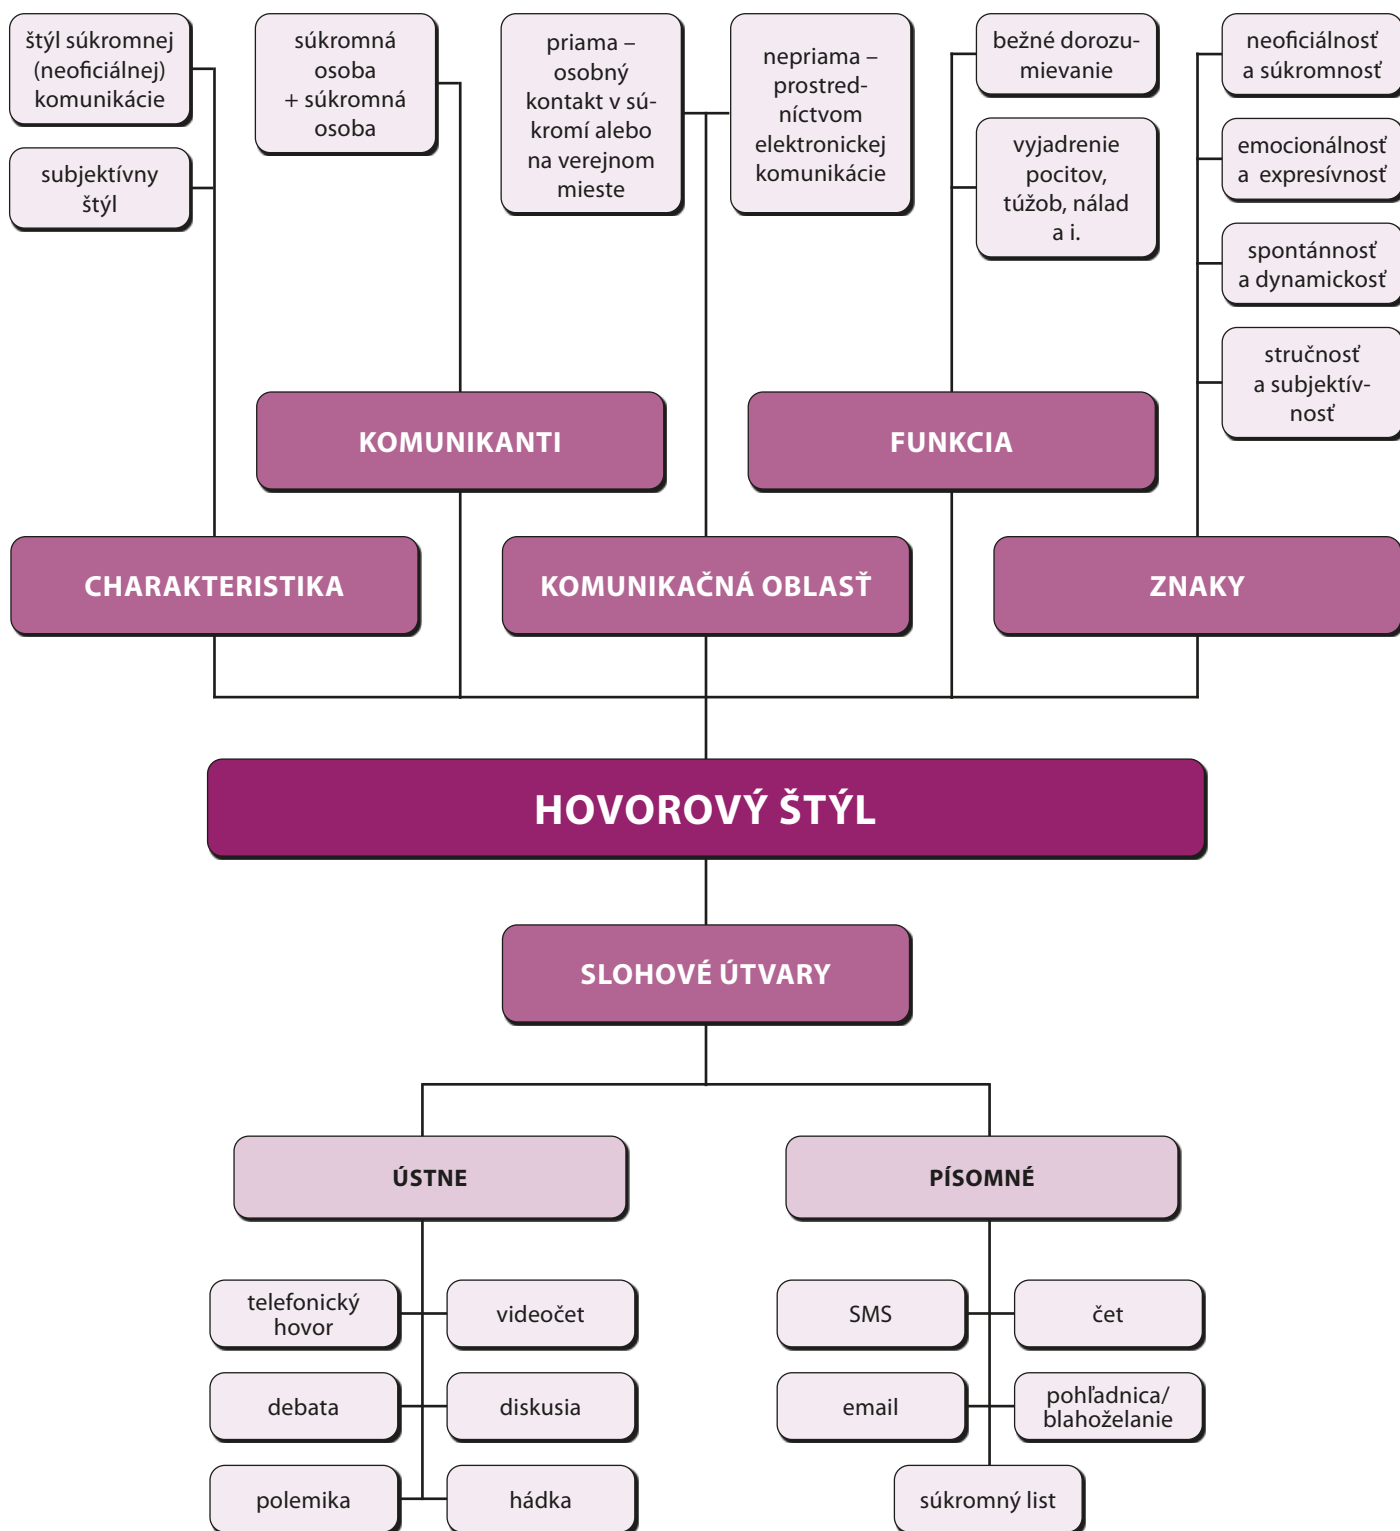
štýl súkromnej (neoficiálnej) komunikácie

subjektívny štýl

súkromná osoba + súkromná osoba

priama – osobný kontakt v súkromí alebo na verejnom mieste

nepriama – prostredníctvom elektronickej komunikácie

bežné dorozumievanie

vyjadrenie pocitov, túžob, nálad a i.

neoficiálnosť a súkromnosť

emocionálnosť a expresívnosť

spontánnosť a dynamickosť

stručnosť a subjektívnosť

KOMUNIKANTI

FUNKCIA

CHARAKTERISTIKA

KOMUNIKAČNÁ OBLASŤ

ZNAKY

HOVOROVÝ ŠTÝL

SLOHOVÉ ÚTVARY

ÚSTNE

PÍSOMNÉ

telefonický hovor

videočet

debata

diskusia

polemika

hádka

SMS

čet

email

pohľadnica/ blahoželanie

súkromný list